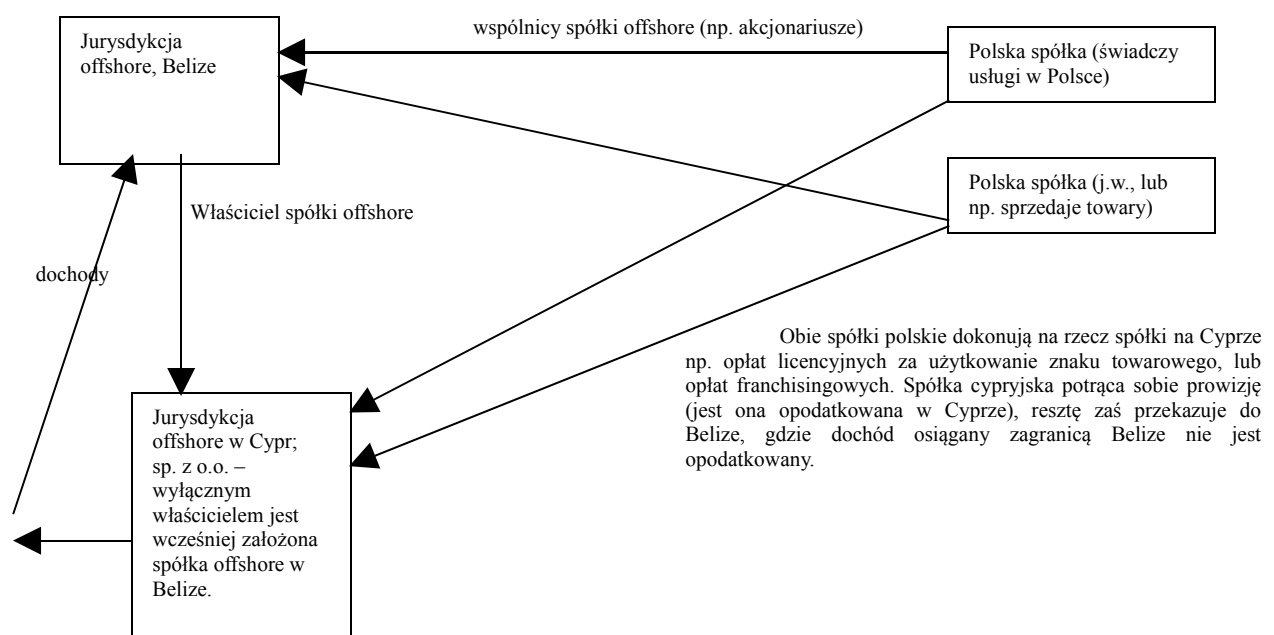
Jurysdykcja offshore, Belize

wspólnicy spółki offshore (np. akcjonariusze)

Polska spółka (świadczy usługi w Polsce)

Polska spółka (j.w., lub np. sprzedaje towary)

Właściciel spółki offshore

dochody

Obie spółki polskie dokonują na rzecz spółki na Cyprze np. opłat licencyjnych za użytkowanie znaku towarowego, lub opłat franchisingowych. Spółka cypryjska potrąca sobie prowizję (jest ona opodatkowana w Cyprze), resztę zaś przekazuje do Belize, gdzie dochód osiągany zagranicą Belize nie jest opodatkowany.

Jurysdykcja offshore w Cypr; sp. z o.o. – wyłącznym właścicielem jest wcześniej założona spółka offshore w Belize.